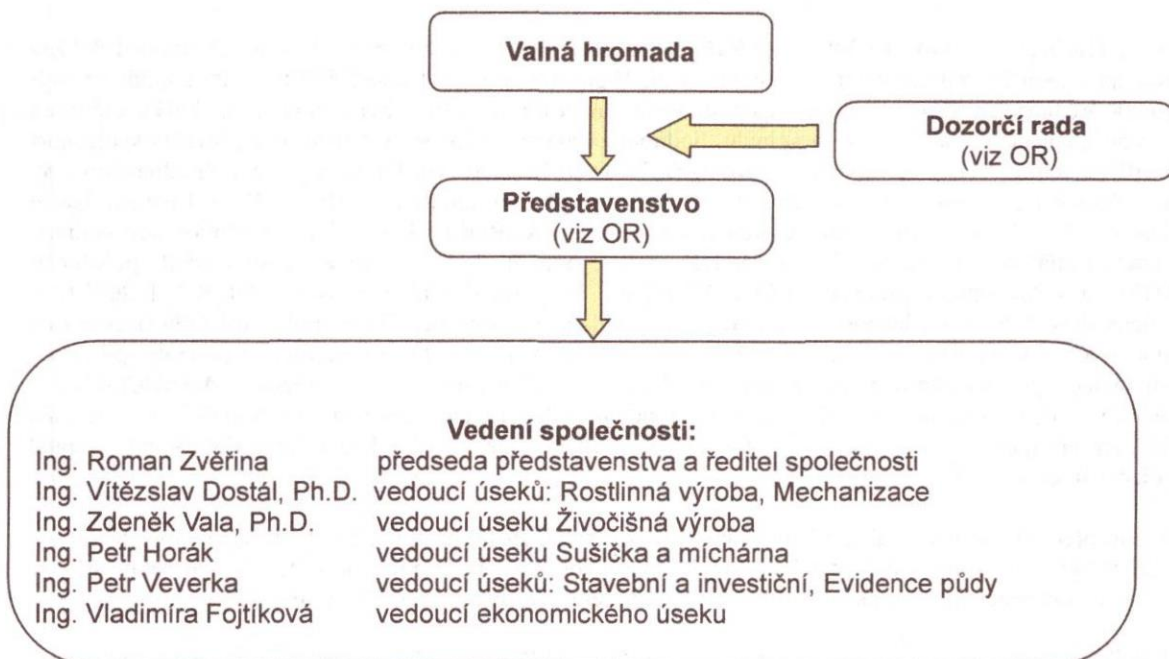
Valná hromada

Dozorčí rada
(viz OR)

Představenstvo
(viz OR)

Vedení společnosti:

| | |
|---|---|
| Ing. Roman Zvěřina | předseda představenstva a ředitel společnosti |
| Ing. Vítězslav Dostál, Ph.D. | vedoucí úseků: Rostlinná výroba, Mechanizace |
| Ing. Zdeněk Vala, Ph.D. | vedoucí úseku Živočišná výroba |
| Ing. Petr Horák | vedoucí úseku Sušička a míchárna |
| Ing. Petr Veverka | vedoucí úseků: Stavební a investiční, Evidence půdy |
| Ing. Vladimíra Fojtíková | vedoucí ekonomického úseku |